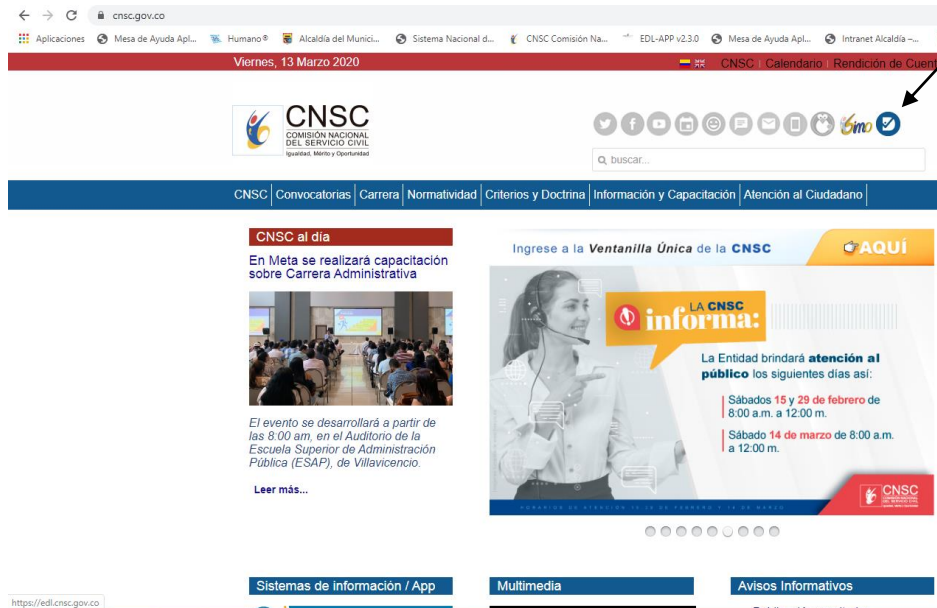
cnsc.gov.co

Aplicaciones Mesa de Ayuda Apl... Humano® Alcaldía del Munici... Sistema Nacional d... CNSC Comisión Na... EDL-APP v2.3.0 Mesa de Ayuda Apl... Intranet Alcaldía –...

Viernes, 13 Marzo 2020

CNSC | Calendario | Rendición de Cuent

CNSC
COMISIÓN NACIONAL DEL SERVICIO CIVIL
Igualdad, Mérito y Oportunidad

Simo

buscar...

CNSC | Convocatorias | Carrera | Normatividad | Criterios y Doctrina | Información y Capacitación | Atención al Ciudadano

CNSC al día

En Meta se realizará capacitación sobre Carrera Administrativa

El evento se desarrollará a partir de las 8:00 am, en el Auditorio de la Escuela Superior de Administración Pública (ESAP), de Villavicencio.

Leer más...

Ingrese a la Ventanilla Única de la CNSC AQUÍ

LA CNSC informa:

La Entidad brindará atención al público los siguientes días así:

Sábados 15 y 29 de febrero de 8:00 a.m. a 12:00 m.

Sábado 14 de marzo de 8:00 a.m. a 12:00 m.

CNSC

Sistemas de información / App

Multimedia

Avisos Informativos

https://edl.cnsc.gov.co